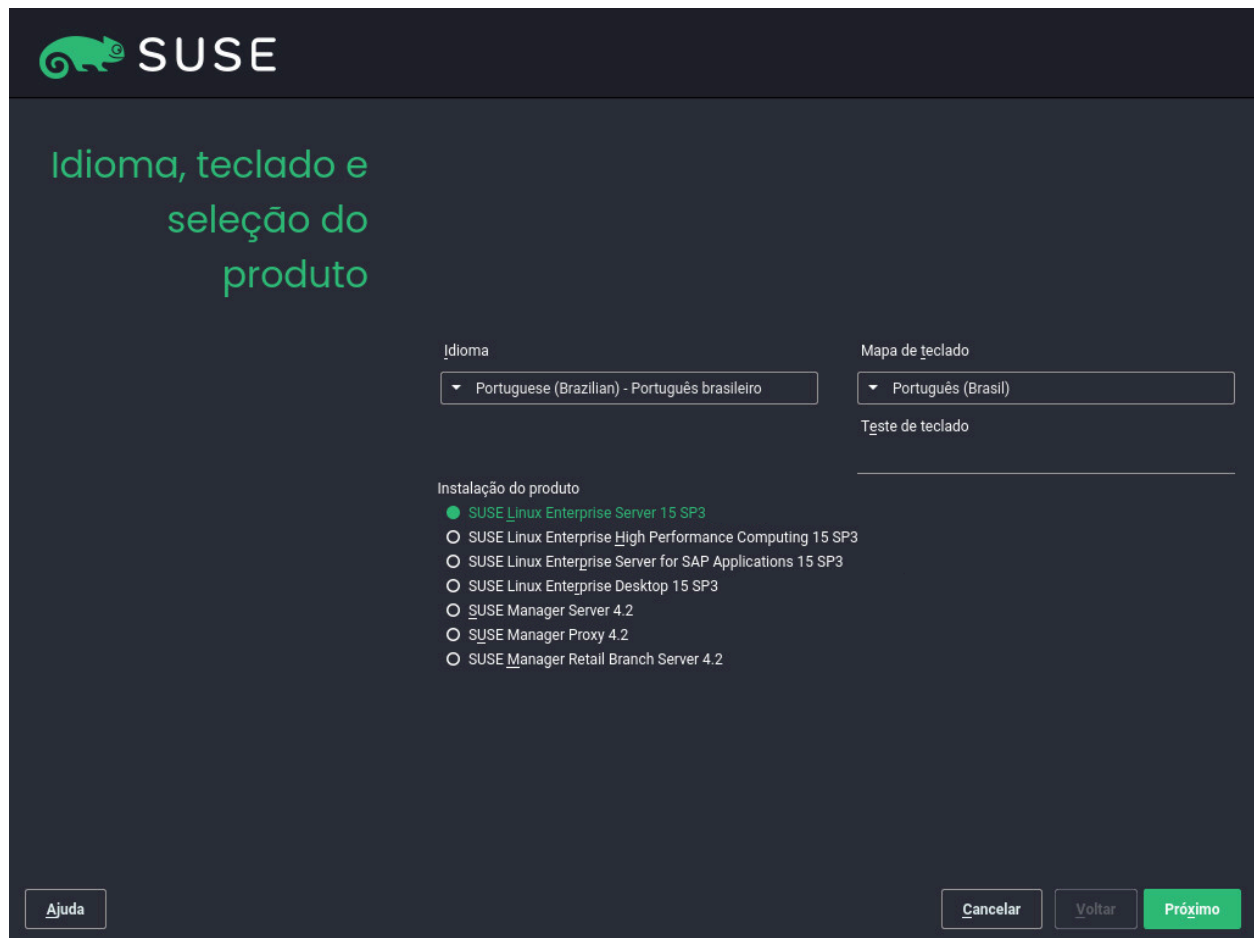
SUSE

Idioma, teclado e seleção do produto

Idioma
Portuguese (Brazilian) - Português brasileiro

Mapa de teclado
Português (Brasil)

Teste de teclado

Instalação do produto
SUSE Linux Enterprise Server 15 SP3
SUSE Linux Enterprise High Performance Computing 15 SP3
SUSE Linux Enterprise Server for SAP Applications 15 SP3
SUSE Linux Enterprise Desktop 15 SP3
SUSE Manager Server 4.2
SUSE Manager Proxy 4.2
SUSE Manager Retail Branch Server 4.2

Ajuda

Cancelar
Voltar
Próximo